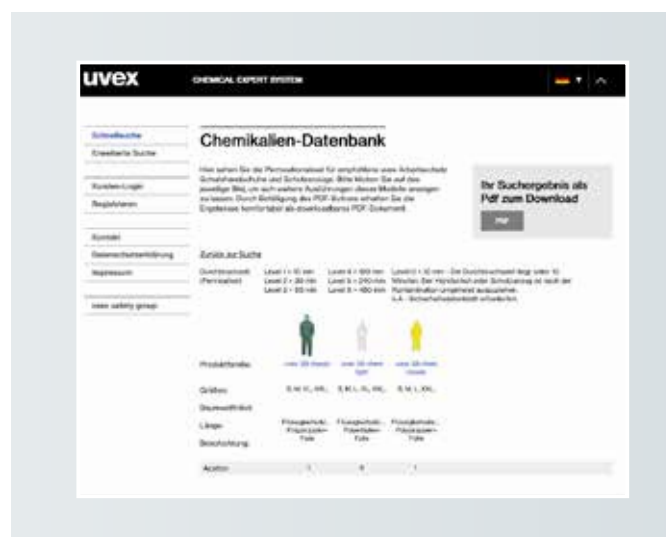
uvex

CHEMICAL EXPERT SYSTEM

Schnellsuche
Erweiterte Suche

Kunden-Login
Registrieren

Kontakt
Datenschutzerklärung
Impressum

Uvex safety group

Chemikalien-Datenbank

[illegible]

Ihr Suchergebnis als Pdf zum Download

PDF

Zurück zur Suche

Durchbruchzeit (Permeation)

Level 1 = 10 min
Level 2 = 30 min
Level 3 = 60 min

Level 4 = 120 min
Level 5 = 240 min
Level 6 = 480 min

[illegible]

Produktfamilie

Größen

Gesamtdicke

Länge

Beschichtung

Anzahl